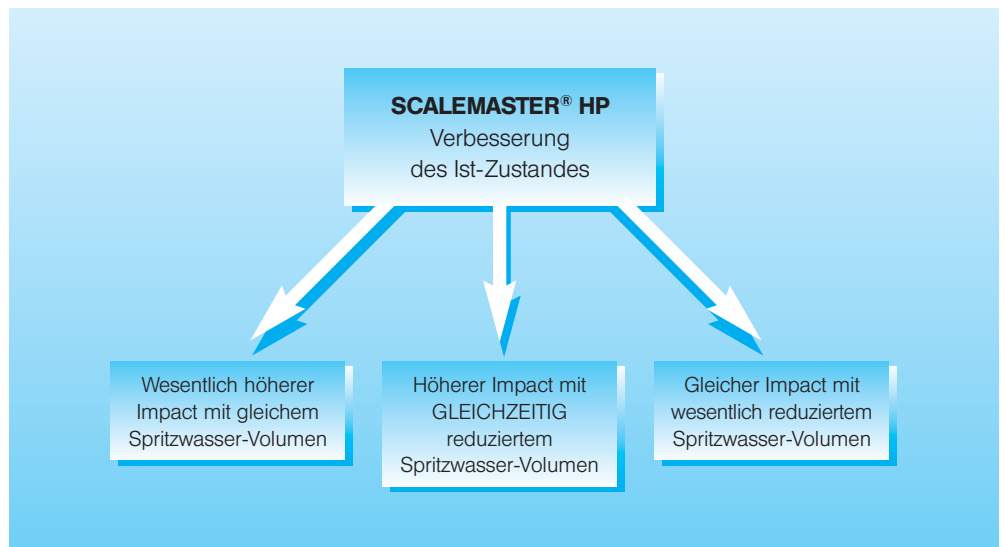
**SCALEMASTER® HP**
Verbesserung des Ist-Zustandes

Wesentlich höherer Impact mit gleichem Spritzwasser-Volumen

Höherer Impact mit GLEICHZEITIG reduziertem Spritzwasser-Volumen

Gleicher Impact mit wesentlich reduziertem Spritzwasser-Volumen